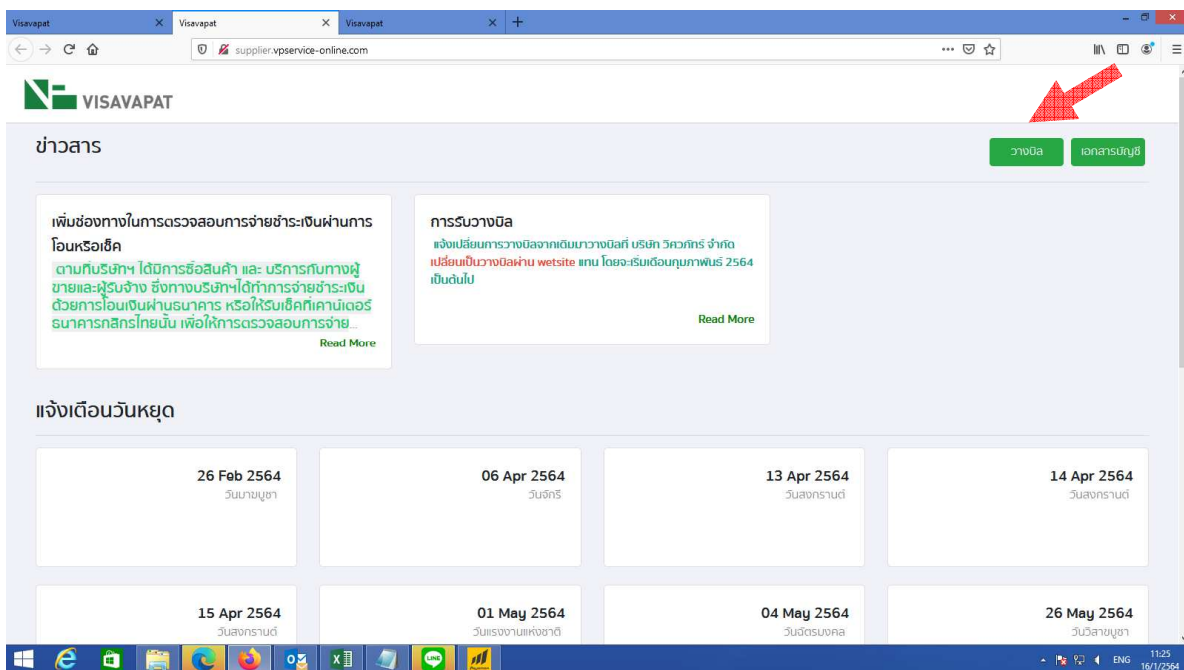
Visavapat
Visavapat
Visavapat

supplier.vpservice-online.com

VISAVAPAT

ข่าวสาร

วางบิล
เอกสารบัญชี

เพิ่มช่องทางในการตรวจสอบการจ่ายชำระเงินผ่านการโอนหรือเช็ค

ตามที่บริษัทฯ ได้มีการซื้อสินค้า และ บริการกับทางผู้ขายและผู้รับจ้าง ซึ่งทางบริษัทฯได้ทำการจ่ายชำระเงินด้วยการโอนเงินผ่านธนาคาร หรือให้รับเช็คที่เคาน์เตอร์ธนาคารกสิกรไทยนั้น เพื่อให้การตรวจสอบการจ่าย...

Read More

การรับวางบิล

แจ้งเปลี่ยนการวางบิลจากเดิมมาวางบิลที่ บริษัท วิศวภัทร์ จำกัด เปลี่ยนเป็นวางบิลผ่าน wetsite แทน โดยจะเริ่มเดือนกุมภาพันธ์ 2564 เป็นต้นไป

Read More

แจ้งเตือนวันหยุด

26 Feb 2564
วันมาฆบูชา

06 Apr 2564
วันจักรี

13 Apr 2564
วันสงกรานต์

14 Apr 2564
วันสงกรานต์

15 Apr 2564
วันสงกรานต์

01 May 2564
วันแรงงานแห่งชาติ

04 May 2564
วันฉัตรมงคล

26 May 2564
วันวิสาขบูชา

ENG 11:25 16/1/2564